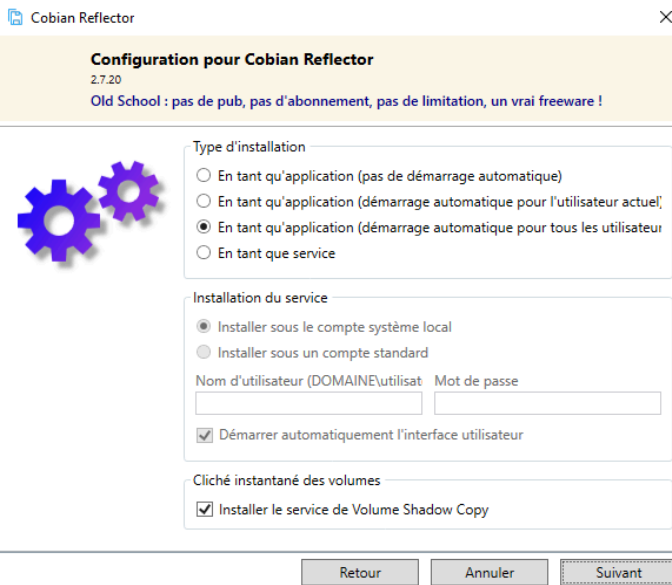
Cobian Reflector

Configuration pour Cobian Reflector
2.7.20
Old School : pas de pub, pas d'abonnement, pas de limitation, un vrai freeware !

Type d'installation
En tant qu'application (pas de démarrage automatique)
En tant qu'application (démarrage automatique pour l'utilisateur actuel)
En tant qu'application (démarrage automatique pour tous les utilisateur
En tant que service

Installation du service
Installer sous le compte système local
Installer sous un compte standard
Nom d'utilisateur (DOMAINE\utilisat
Mot de passe
Démarrer automatiquement l'interface utilisateur

Cliché instantané des volumes
Installer le service de Volume Shadow Copy

Retour
Annuler
Suivant